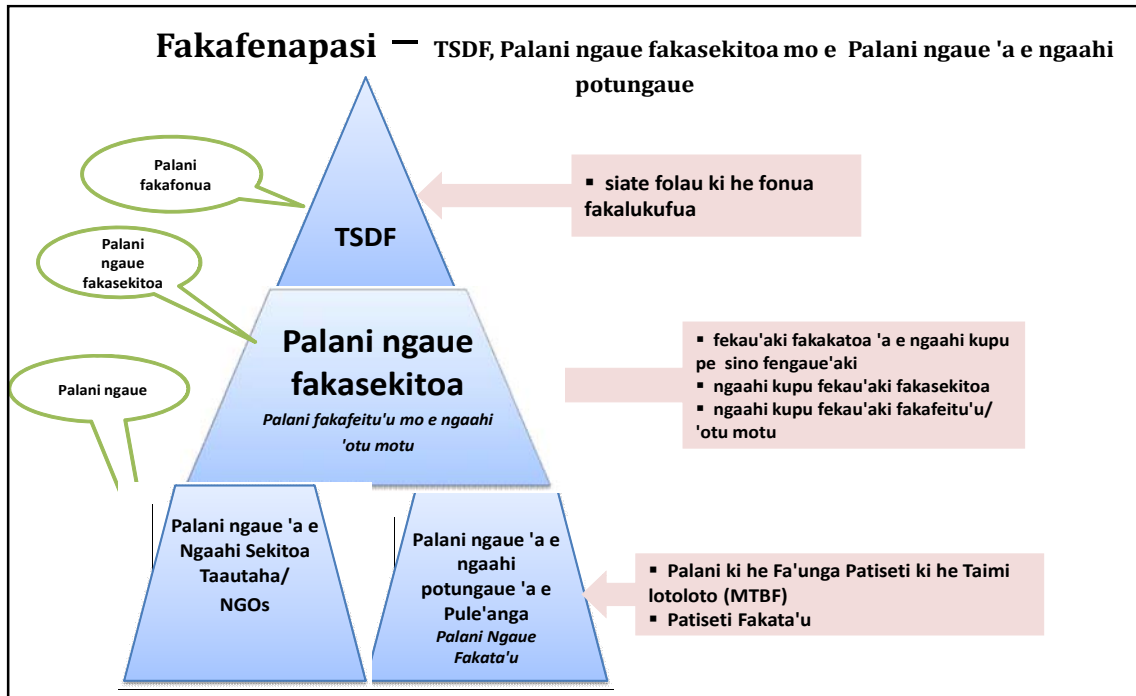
Fakafenapasi – TSDF, Palani ngaue fakasekitoa mo e Palani ngaue 'a e ngaahi potungaue

Palani fakafonua

TSDF

▪ siate folau ki he fonua fakalukufua

Palani ngaue fakasekitoa

Palani ngaue fakasekitoa

Palani fakafeitu'u mo e ngaahi 'otu motu

▪ fekau'aki fakakatoa 'a e ngaahi kupu pe sino fengaue'aki
▪ ngaahi kupu fekau'aki fakasekitoa
▪ ngaahi kupu fekau'aki fakafeitu'u/ 'otu motu

Palani ngaue

Palani ngaue 'a e Ngaahi Sekitoa Taautaha/ NGOs

Palani ngaue 'a e ngaahi potungaue 'a e Pule'anga

Palani Ngaue Fakata'u

▪ Palani ki he Fa'unga Patiseti ki he Taimi lotoloto (MTBF)
▪ Patiseti Fakata'u